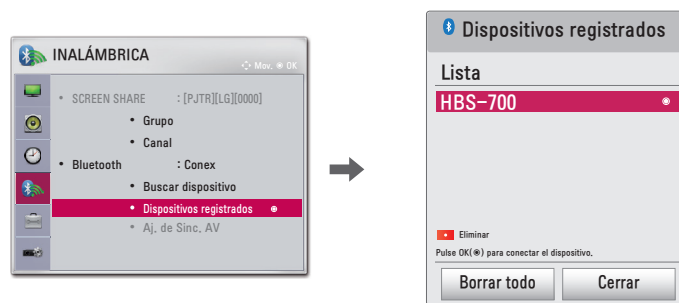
INALÁMBRICA

Mov. ◉ OK

• SCREEN SHARE : [PJTR][LG][0000]

• Grupo

• Canal

• Bluetooth : Conex

• Buscar dispositivo

• Dispositivos registrados ◉

• Aj. de Sinc. AV

Dispositivos registrados

Lista

HBS-700 ◉

Eliminar

Pulse OK(◉) para conectar el dispositivo.

Borrar todo

Cerrar